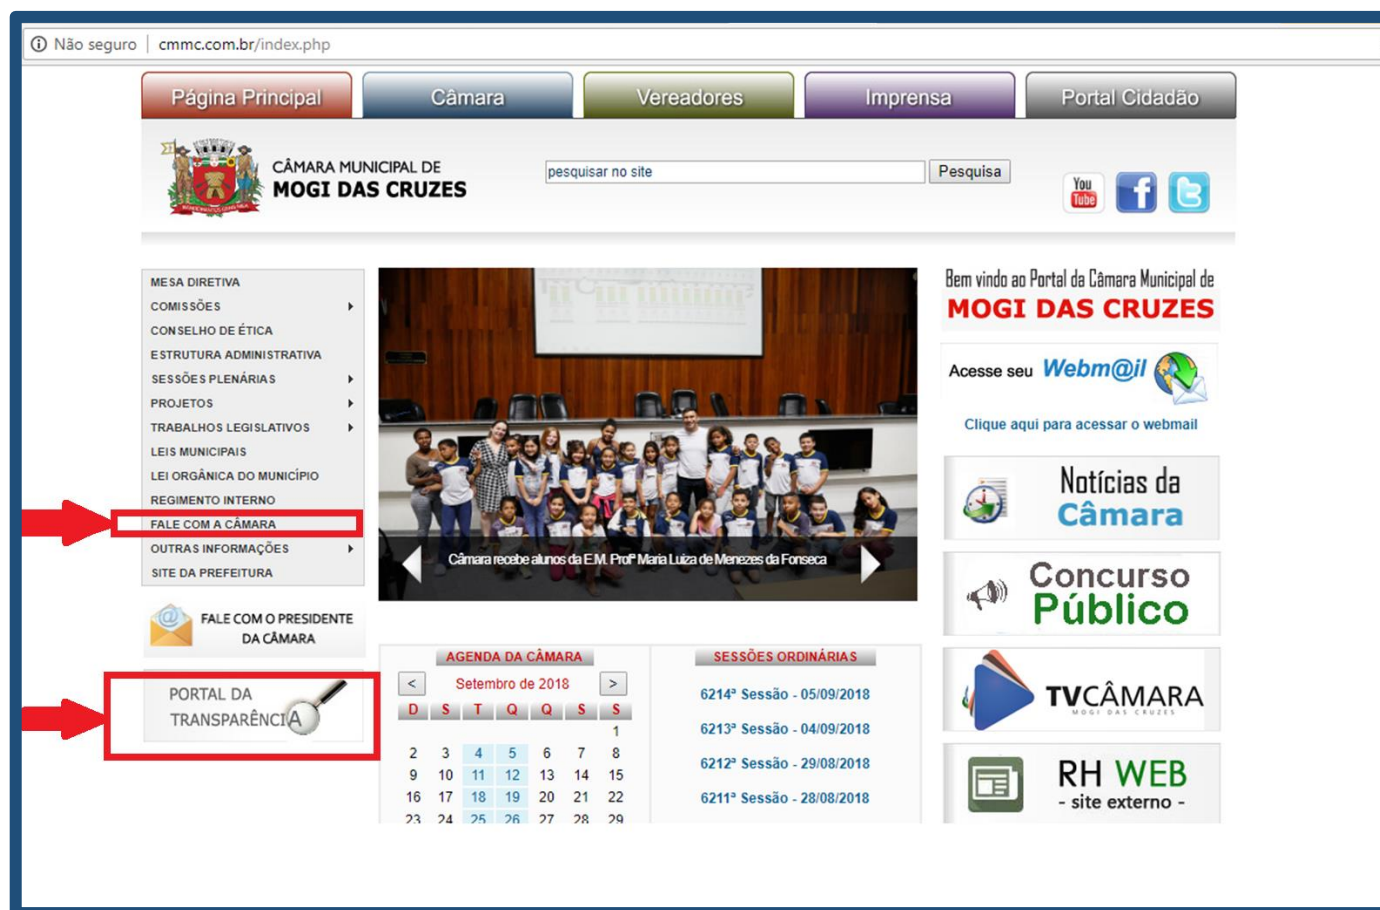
Não seguro | cmmc.com.br/index.php

Página Principal | Câmara | Vereadores | Imprensa | Portal Cidadão

CÂMARA MUNICIPAL DE
MOGI DAS CRUZES

pesquisar no site | Pesquisa

You Tube

MESA DIRETIVA
COMISSÕES
CONSELHO DE ÉTICA
ESTRUTURA ADMINISTRATIVA
SESSÕES PLENÁRIAS
PROJETOS
TRABALHOS LEGISLATIVOS
LEIS MUNICIPAIS
LEI ORGÂNICA DO MUNICÍPIO
REGIMENTO INTERNO
FALE COM A CÂMARA
OUTRAS INFORMAÇÕES
SITE DA PREFEITURA

FALE COM O PRESIDENTE DA CÂMARA

PORTAL DA TRANSPARÊNCIA

Câmara recebe alunos da E.M. Profª Maria Luiza de Menezes da Fonseca

AGENDA DA CÂMARA
< Setembro de 2018 >

| D | S | T | Q | Q | S | S |
|---|---|---|---|---|---|---|
| | | | | | | 1 |
| 2 | 3 | 4 | 5 | 6 | 7 | 8 |
| 9 | 10 | 11 | 12 | 13 | 14 | 15 |
| 16 | 17 | 18 | 19 | 20 | 21 | 22 |
| 23 | 24 | 25 | 26 | 27 | 28 | 29 |

SESSÕES ORDINÁRIAS
6214ª Sessão - 05/09/2018
6213ª Sessão - 04/09/2018
6212ª Sessão - 29/08/2018
6211ª Sessão - 28/08/2018

Bem vindo ao Portal da Câmara Municipal de
MOGI DAS CRUZES

Acesse seu Webm@il
Clique aqui para acessar o webmail

Notícias da Câmara

Concurso Público

TVCÂMARA
MOGI DAS CRUZES

RH WEB
- site externo -